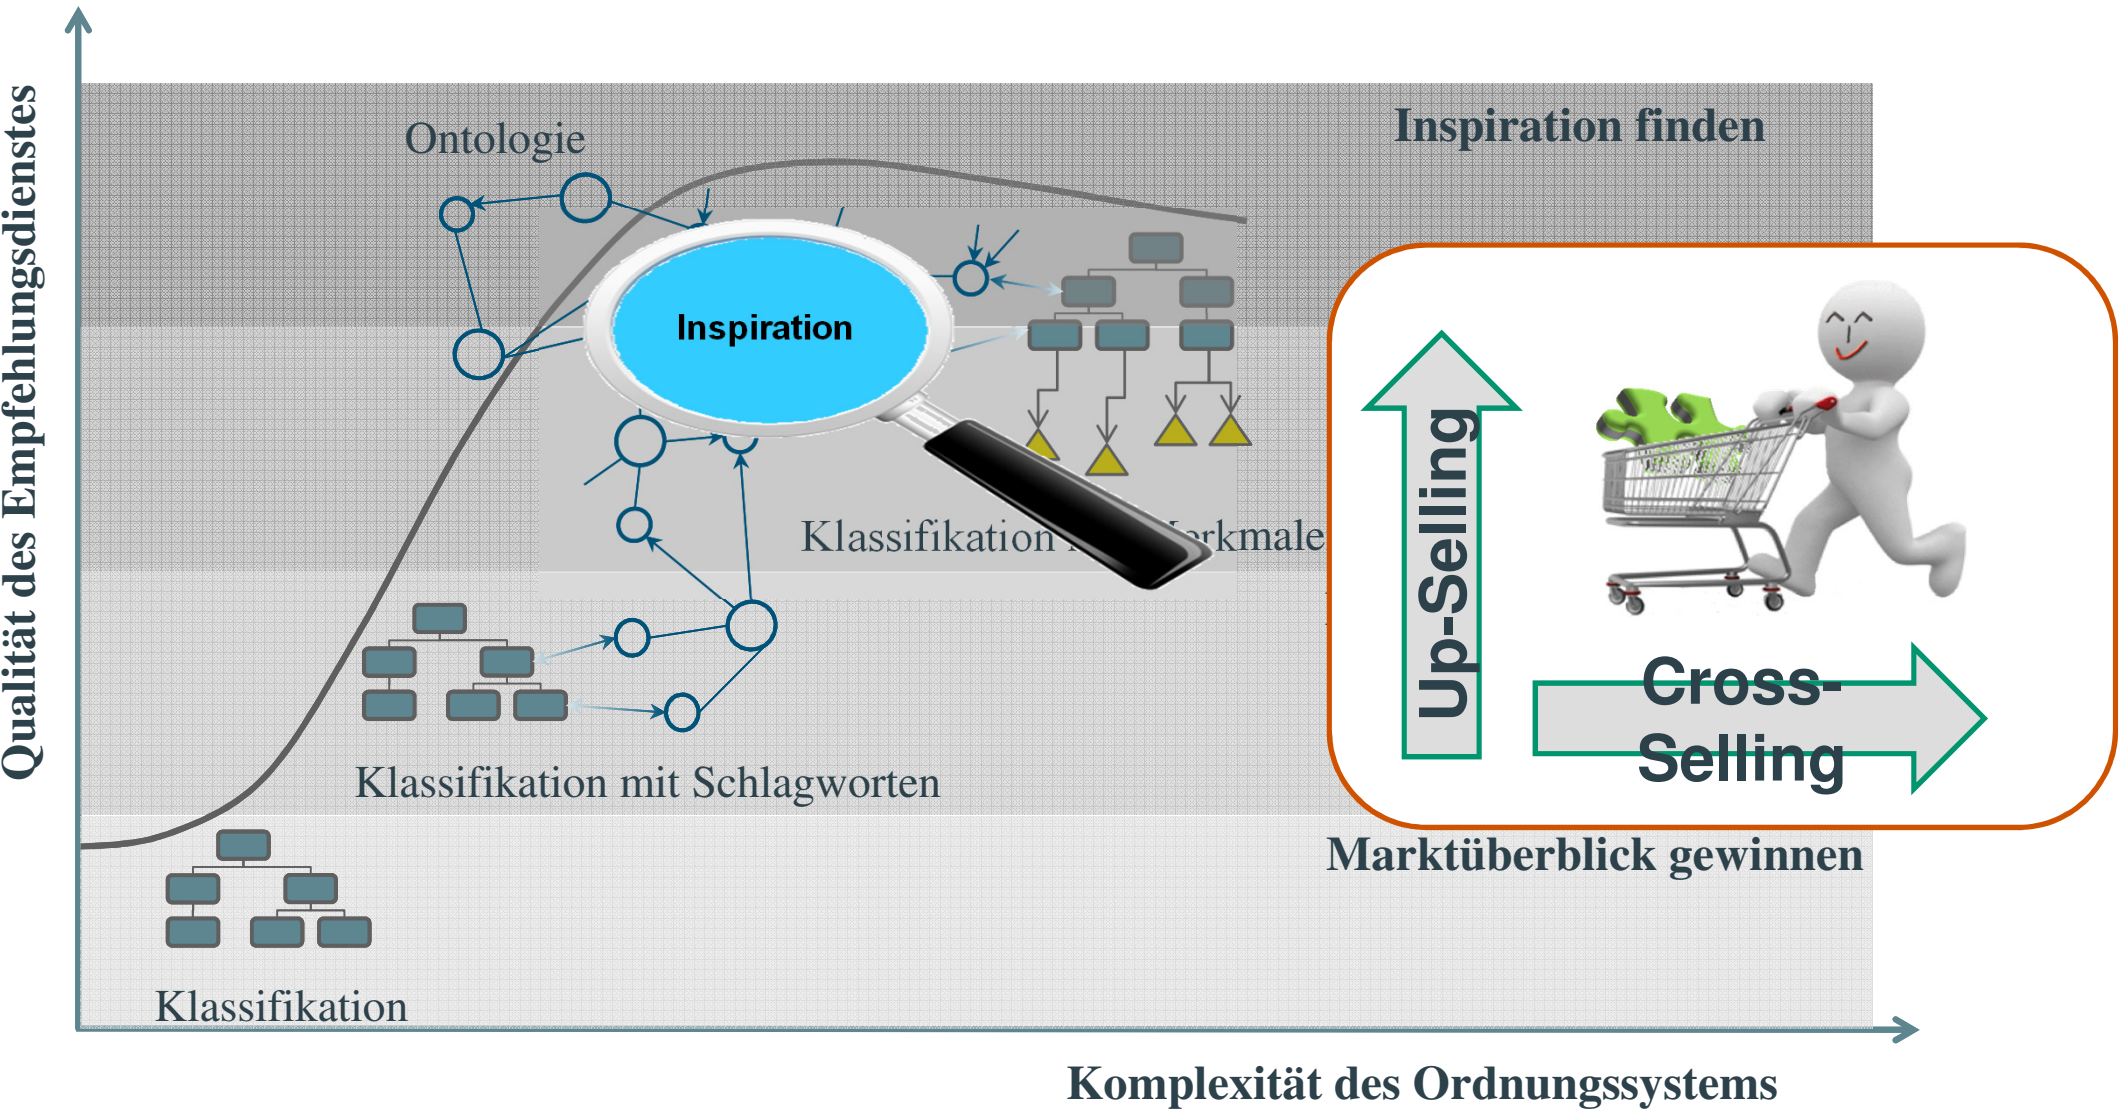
Qualität des Empfehlungsdienstes

Ontologie

Inspiration finden

Inspiration

Klassifikation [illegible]rkmale

Up-Selling

Cross-Selling

Klassifikation mit Schlagworten

Marktüberblick gewinnen

Klassifikation

Komplexität des Ordnungssystems